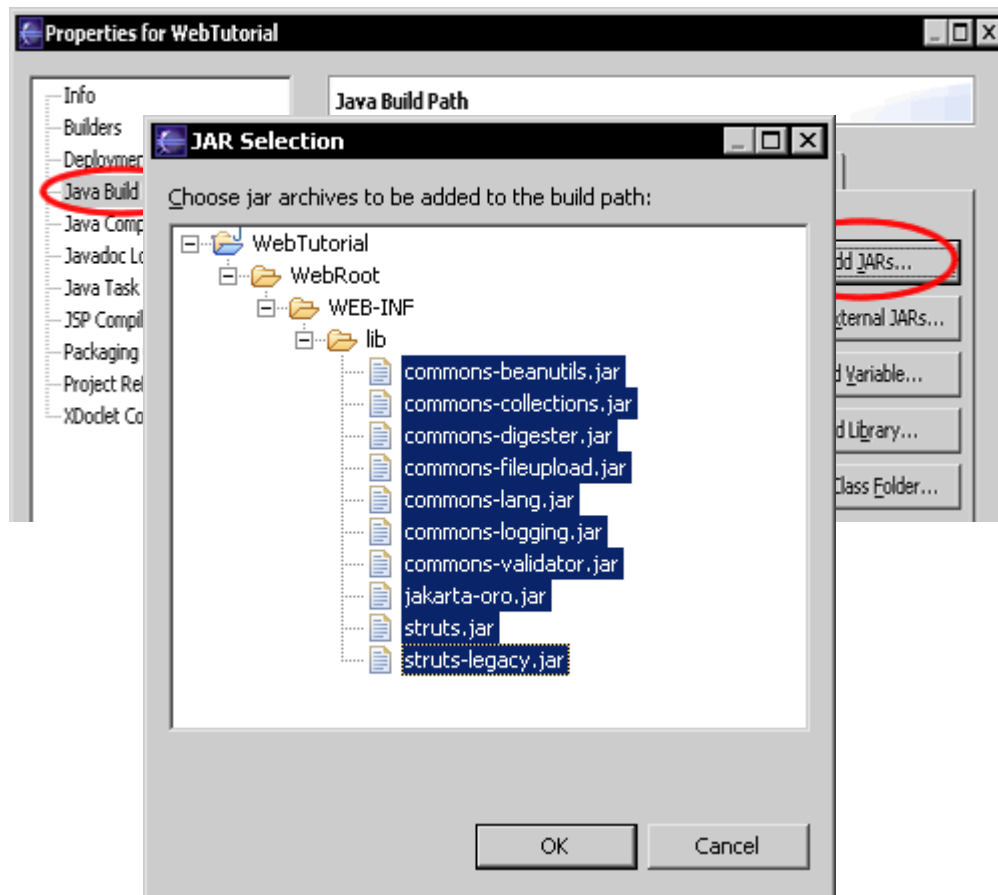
Properties for WebTutorial

Info
Builders
Deploymen
Java Build
Java Comp
Javadoc Lo
Java Task
JSP Compil
Packaging
Project Re
XDoclet Co

Java Build Path

dd JARs...
xternal JARs...
d Variable...
d Library...
Class Folder...

JAR Selection

Choose jar archives to be added to the build path:

WebTutorial
WebRoot
WEB-INF
lib
commons-beanutils.jar
commons-collections.jar
commons-digester.jar
commons-fileupload.jar
commons-lang.jar
commons-logging.jar
commons-validator.jar
jakarta-oro.jar
struts.jar
struts-legacy.jar

OK
Cancel